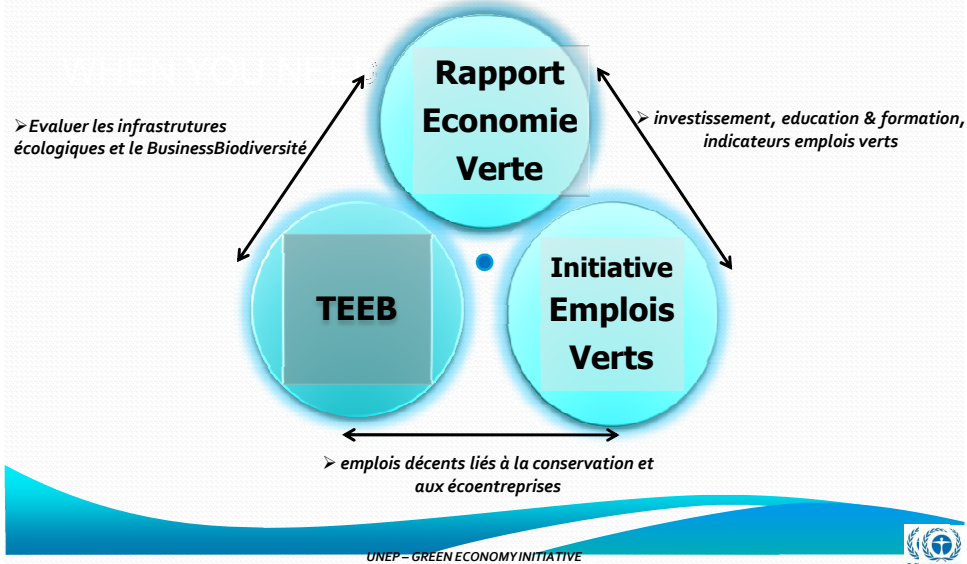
WHEN YOU NEED

Rapport Economie Verte

➢Evaluer les infrastrutures écologiques et le BusinessBiodiversité

➢ investissement, education & formation, indicateurs emplois verts

TEEB

Initiative Emplois Verts

➢ emplois décents liés à la conservation et aux écoentreprises

UNEP – GREEN ECONOMY INITIATIVE